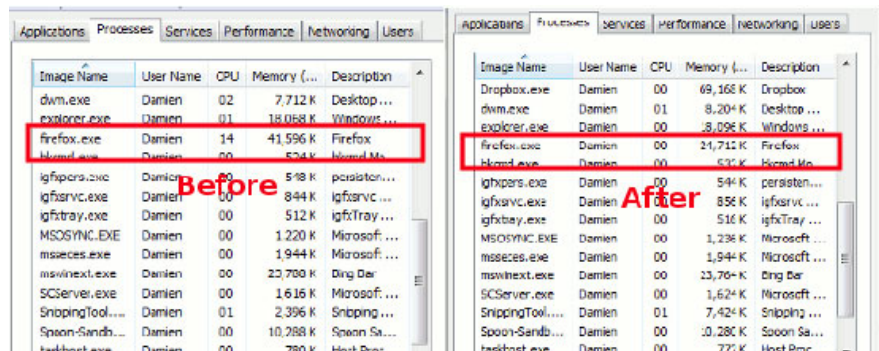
Applications | Processes | Services | Performance | Networking | Users

| Image Name | User Name | CPU | Memory (... | Description |
|---|---|---|---|---|
| dwm.exe | Damien | 02 | 7,712 K | Desktop ... |
| explorer.exe | Damien | 00 | 18,068 K | Windows ... |
| firefox.exe | Damien | 14 | 41,596 K | Firefox |
| hkcmd.exe | Damien | 00 | 524 K | hkcmd Mo... |
| igfxpers.exe | Damien | 00 | 548 K | persisten... |
| igfxsrvc.exe | Damien | 00 | 844 K | igfxsrvc ... |
| igfxtray.exe | Damien | 00 | 512 K | igfxTray ... |
| MSOSYNC.EXE | Damien | 00 | 1,220 K | Microsof... |
| msseces.exe | Damien | 00 | 1,944 K | Microsof... |
| mswinext.exe | Damien | 00 | 23,780 K | Bing Bar |
| SCServer.exe | Damien | 00 | 1,616 K | Microsof... |
| SnippingTool.... | Damien | 01 | 2,396 K | Snipping ... |
| Spoon-Sandb... | Damien | 00 | 10,288 K | Spoon Sa... |
| taskhost.exe | Damien | 00 | 780 K | Host Proc... |

Before

Applications | Processes | Services | Performance | Networking | Users

| Image Name | User Name | CPU | Memory (... | Description |
|---|---|---|---|---|
| Dropbox.exe | Damien | 00 | 69,168 K | Dropbox |
| dwm.exe | Damien | 01 | 8,204 K | Desktop ... |
| explorer.exe | Damien | 00 | 18,096 K | Windows ... |
| firefox.exe | Damien | 00 | 24,712 K | Firefox |
| hkcmd.exe | Damien | 00 | 532 K | hkcmd Mo... |
| igfxpers.exe | Damien | 00 | 544 K | persisten... |
| igfxsrvc.exe | Damien | 00 | 856 K | igfxsrvc ... |
| igfxtray.exe | Damien | 00 | 516 K | igfxTray ... |
| MSOSYNC.EXE | Damien | 00 | 1,236 K | Microsoft ... |
| msseces.exe | Damien | 00 | 1,944 K | Microsoft ... |
| mswinext.exe | Damien | 00 | 23,764 K | Bing Bar |
| SCServer.exe | Damien | 00 | 1,624 K | Microsoft ... |
| SnippingTool.... | Damien | 01 | 7,424 K | Snipping ... |
| Spoon-Sandb... | Damien | 00 | 10,280 K | Spoon Sa... |
| taskhost.exe | Damien | 00 | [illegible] | Host Proc... |

After